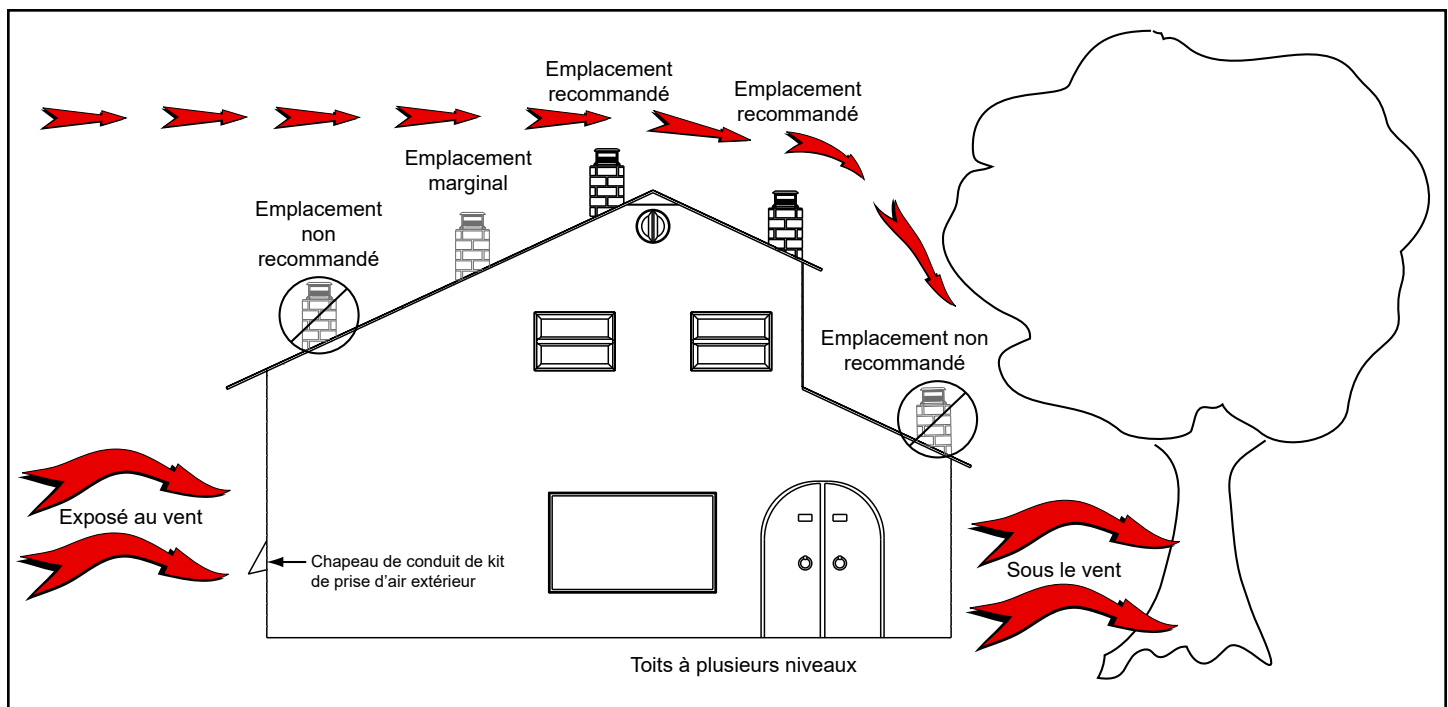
Emplacement recommandé

Emplacement recommandé

Emplacement marginal

Emplacement non recommandé

Emplacement non recommandé

Exposé au vent

Chapeau de conduit de kit de prise d'air extérieur

Sous le vent

Toits à plusieurs niveaux